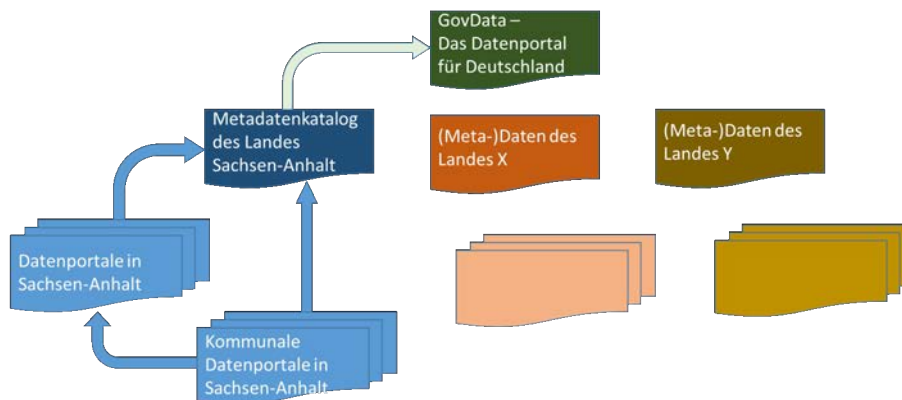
GovData – Das Datenportal für Deutschland

Metadatenkatalog des Landes Sachsen-Anhalt

(Meta-)Daten des Landes X

(Meta-)Daten des Landes Y

Datenportale in Sachsen-Anhalt

Kommunale Datenportale in Sachsen-Anhalt